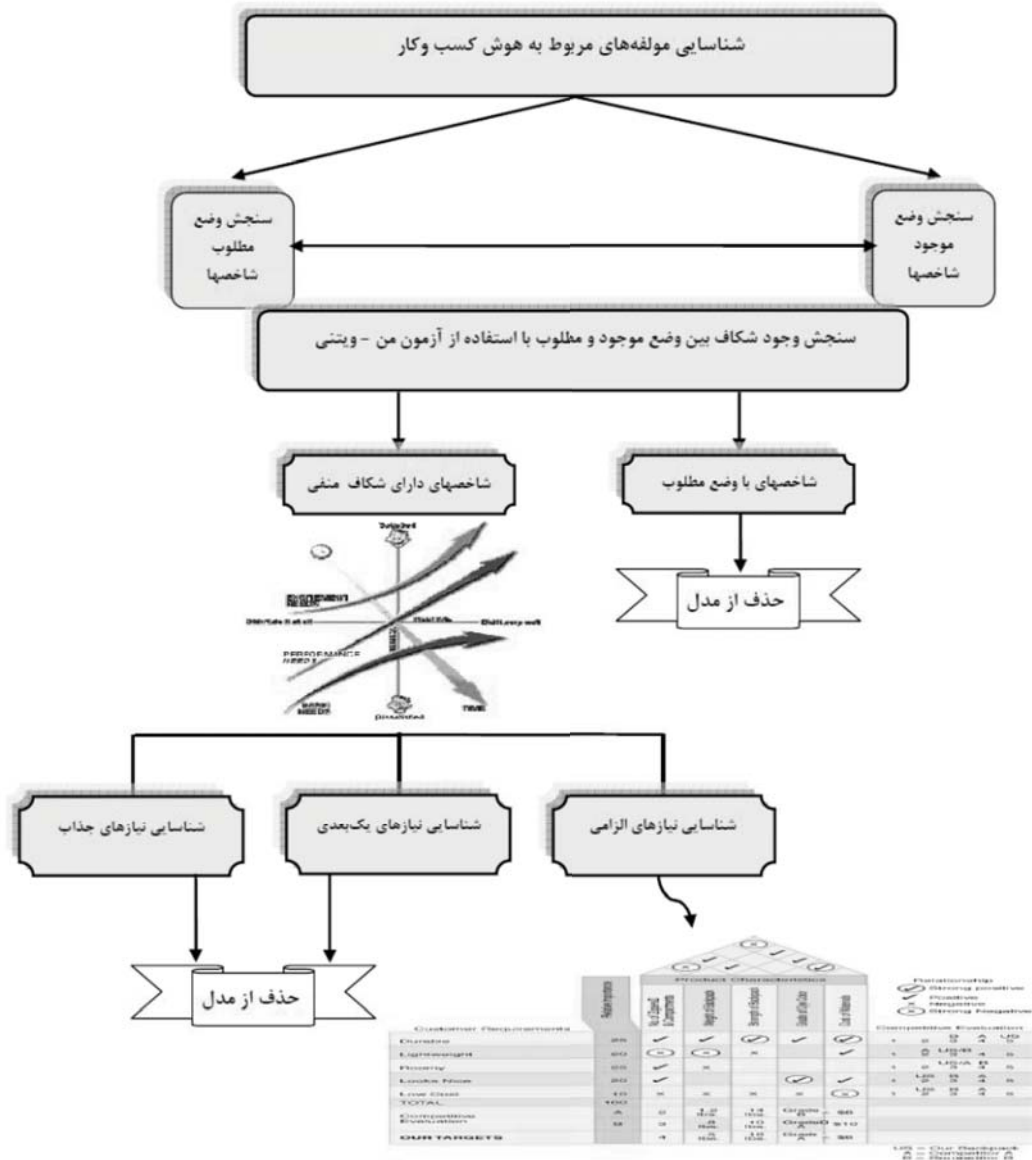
شناسایی مولفه‌های مربوط به هوش کسب وکار

سنجش وضع مطلوب شاخصها

سنجش وضع موجود شاخصها

سنجش وجود شکاف بین وضع موجود و مطلوب با استفاده از آزمون من - ویتنی

شاخصهای دارای شکاف منفی

شاخصهای با وضع مطلوب

حذف از مدل

Satisfied

Dissatisfied

PERFORMANCE NEEDS

TIME

شناسایی نیازهای جذاب

شناسایی نیازهای یک‌بعدی

شناسایی نیازهای الزامی

حذف از مدل

Product Characteristics

Relationship

Strong positive

Positive

Negative

Strong Negative

Customer Requirements

Competitive Evaluation

Durable

Lightweight

Roomy

Looks Nice

Low Cost

TOTAL

Competitive Evaluation

OUR TARGETS

US = Our Backpack